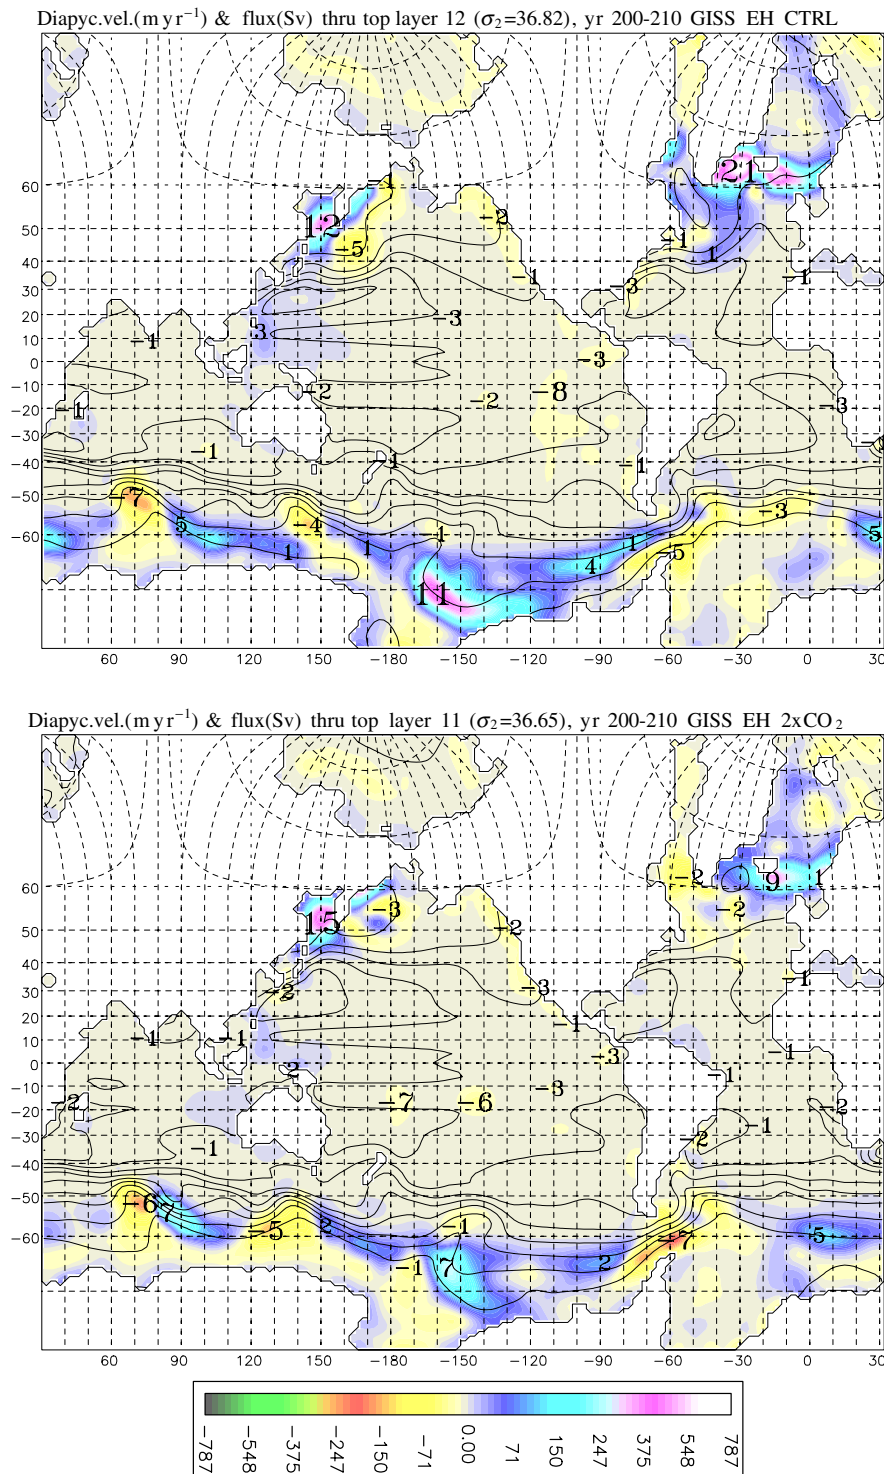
Diapyc.vel.(m yr$^{-1}$) & flux(Sv) thru top layer 12 ($\sigma_2$=36.82), yr 200-210 GISS EH CTRL

60
50
40
30
20
10
0
-10
-20
-30
-40
-50
-60

-1
12
-5
-2
-1
-3
-3
-1
-3
-2
-8
-3
-2
-1
-1
-1
-1
-7
-4
-1
-5
1
1
1
-3
4
1
-5
-5
11
21
-1
1
-3
-1
-3

60 90 120 150 -180 -150 -120 -90 -60 -30 0 30

Diapyc.vel.(m yr$^{-1}$) & flux(Sv) thru top layer 11 ($\sigma_2$=36.65), yr 200-210 GISS EH 2xCO$_2$

60
50
40
30
20
10
0
-10
-20
-30
-40
-50
-60

15
-3
-2
-2
-3
-1
-1
-1
-3
-2
-7
-6
-3
-2
-1
-1
-2
-1
-2
-1
-2
-6
-5
2
-1
-1
7
2
-7
-5
9
1
-2

60 90 120 150 -180 -150 -120 -90 -60 -30 0 30

-787 -548 -375 -247 -150 -71 0.00 71 150 247 375 548 787